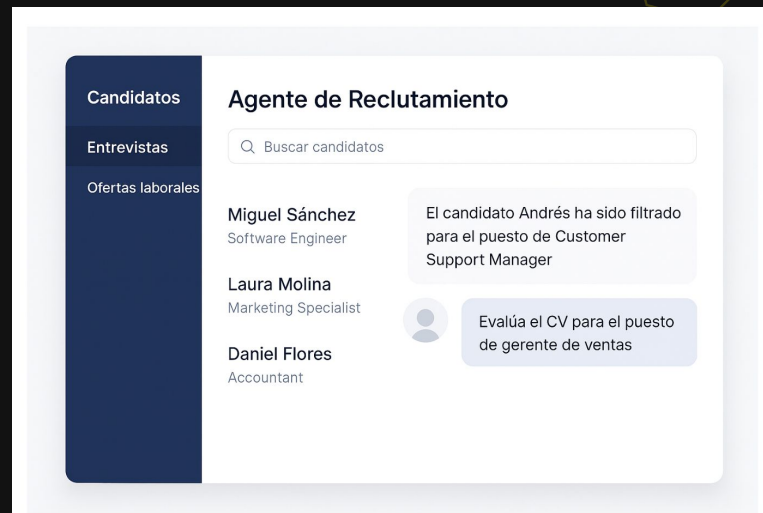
Candidatos

Entrevistas

Ofertas laborales

Agente de Reclutamiento

Buscar candidatos

Miguel Sánchez
Software Engineer

Laura Molina
Marketing Specialist

Daniel Flores
Accountant

El candidato Andrés ha sido filtrado para el puesto de Customer Support Manager

Evalúa el CV para el puesto de gerente de ventas